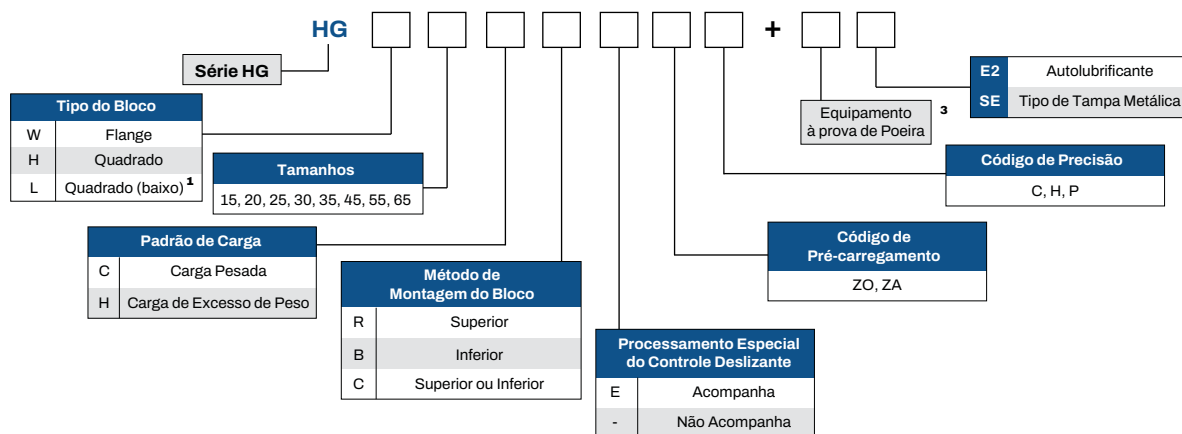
HG +

Série HG

| Tipo do Bloco | |
|---|---|
| W | Flange |
| H | Quadrado |
| L | Quadrado (baixo) ¹ |

| Tamanhos |
|---|
| 15, 20, 25, 30, 35, 45, 55, 65 |

¹

| Padrão de Carga | |
|---|---|
| C | Carga Pesada |
| H | Carga de Excesso de Peso |

| Método de Montagem do Bloco | |
|---|---|
| R | Superior |
| B | Inferior |
| C | Superior ou Inferior |

| Processamento Especial do Controle Deslizante | |
|---|---|
| E | Acompanha |
| - | Não Acompanha |

| Código de Pré-carregamento |
|---|
| ZO, ZA |

| Código de Precisão |
|---|
| C, H, P |

Equipamento à prova de Poeira ³

| | |
|---|---|
| E2 | Autolubrificante |
| SE | Tipo de Tampa Metálica |